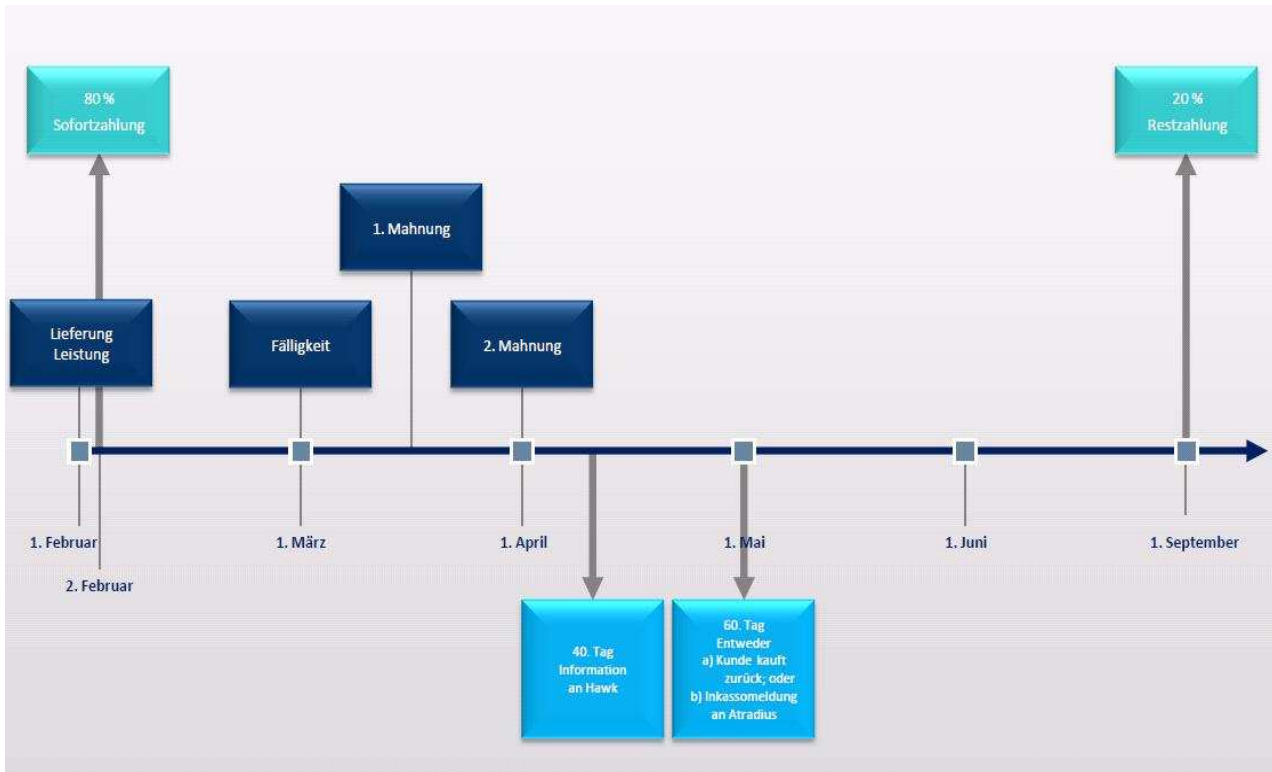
80 %
Sofortzahlung

20 %
Restzahlung

1. Mahnung

Lieferung
Leistung

Fälligkeit

2. Mahnung

1. Februar

2. Februar

1. März

1. April

1. Mai

1. Juni

1. September

40. Tag
Information
an Hawk

60. Tag
Entweder
a) Kunde kauft zurück; oder
b) Inkassomeldung an Atradius